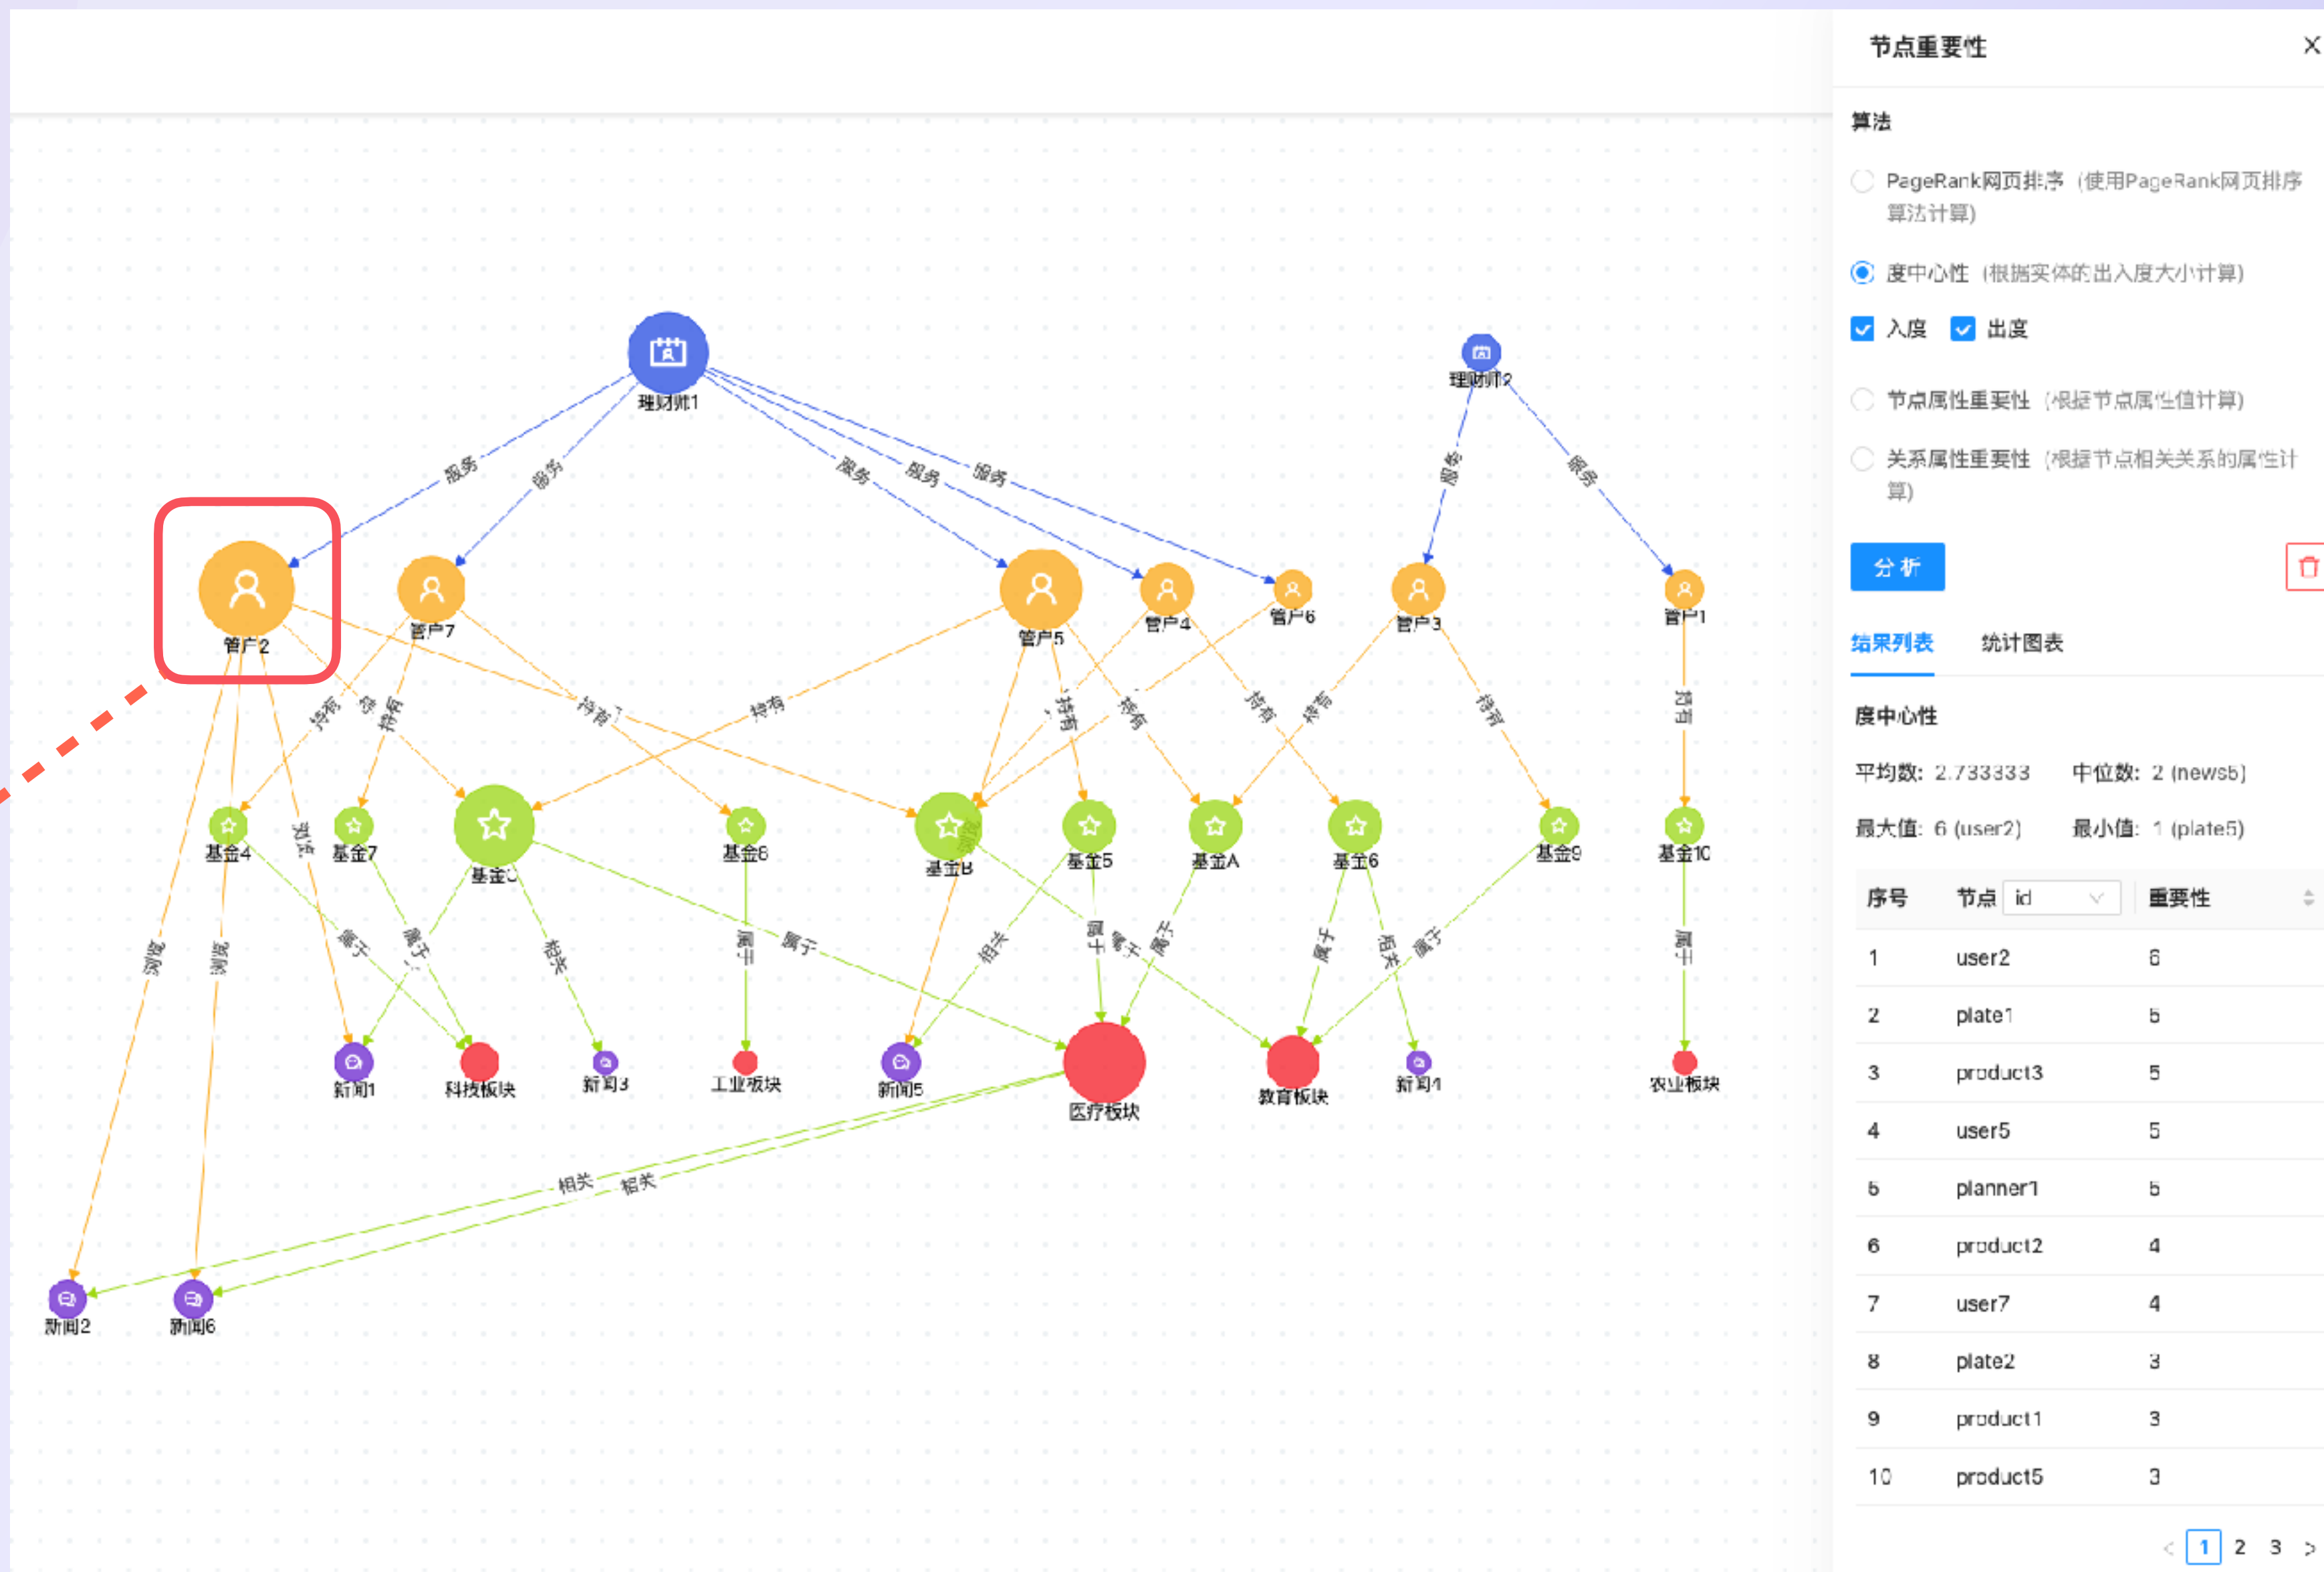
理财师1

理财师2

服务 服务 服务 服务 服务 服务 服务

客户2 客户7 客户5 客户4 客户6 客户3 客户1

持有 持有 持有 持有 持有 持有 持有 持有 持有 持有 持有

基金4 基金7 基金C 基金8 基金B 基金5 基金A 基金6 基金9 基金10

浏览 浏览 浏览

属于 属于 相关 属于 属于 相关 属于 属于 属于 属于 相关 属于 属于

新闻1 科技板块 新闻3 工业板块 新闻5 医疗板块 教育板块 新闻4 农业板块

相关 相关

新闻2 新闻6

节点重要性

算法

PageRank网页排序（使用PageRank网页排序算法计算）

度中心性（根据实体的出入度大小计算）

入度 出度

节点属性重要性（根据节点属性值计算）

关系属性重要性（根据节点相关关系的属性计算）

分析

结果列表 统计图表

度中心性

平均数：2.733333 中位数：2 (news5)

最大值：6 (user2) 最小值：1 (plate5)

| 序号 | 节点 id | 重要性 |
|---|---|---|
| 1 | user2 | 6 |
| 2 | plate1 | 5 |
| 3 | product3 | 5 |
| 4 | user5 | 5 |
| 5 | planner1 | 5 |
| 6 | product2 | 4 |
| 7 | user7 | 4 |
| 8 | plate2 | 3 |
| 9 | product1 | 3 |
| 10 | product5 | 3 |

< 1 2 3 >